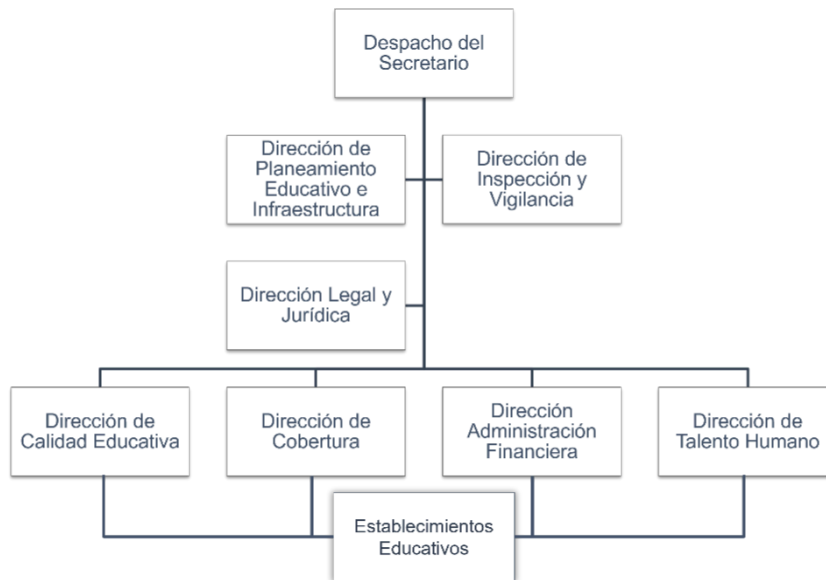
Despacho del Secretario

Dirección de Planeamiento Educativo e Infraestructura

Dirección de Inspección y Vigilancia

Dirección Legal y Jurídica

Dirección de Calidad Educativa

Dirección de Cobertura

Dirección Administración Financiera

Dirección de Talento Humano

Establecimientos Educativos